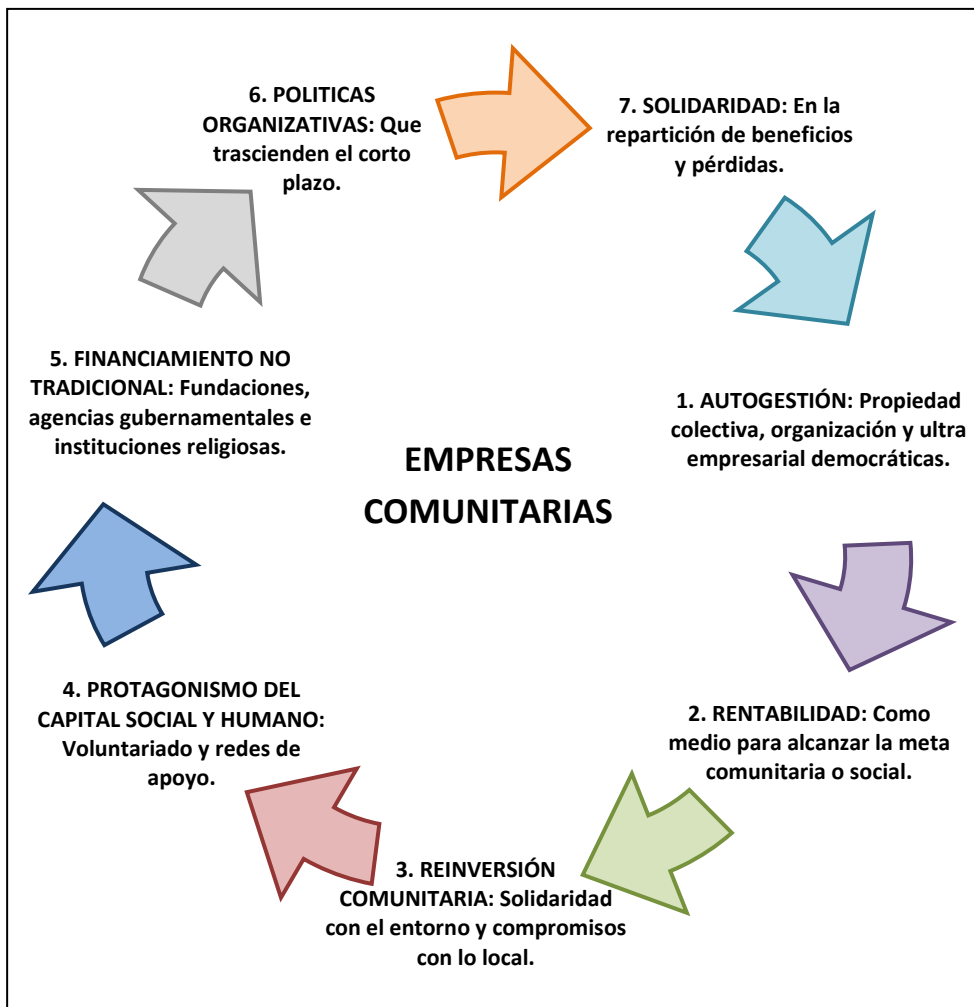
6. POLITICAS ORGANIZATIVAS: Que trascienden el corto plazo.

7. SOLIDARIDAD: En la repartición de beneficios y pérdidas.

5. FINANCIAMIENTO NO TRADICIONAL: Fundaciones, agencias gubernamentales e instituciones religiosas.

EMPRESAS COMUNITARIAS

1. AUTOGESTIÓN: Propiedad colectiva, organización y ultra empresarial democráticas.

4. PROTAGONISMO DEL CAPITAL SOCIAL Y HUMANO: Voluntariado y redes de apoyo.

2. RENTABILIDAD: Como medio para alcanzar la meta comunitaria o social.

3. REINVERSIÓN COMUNITARIA: Solidaridad con el entorno y compromisos con lo local.